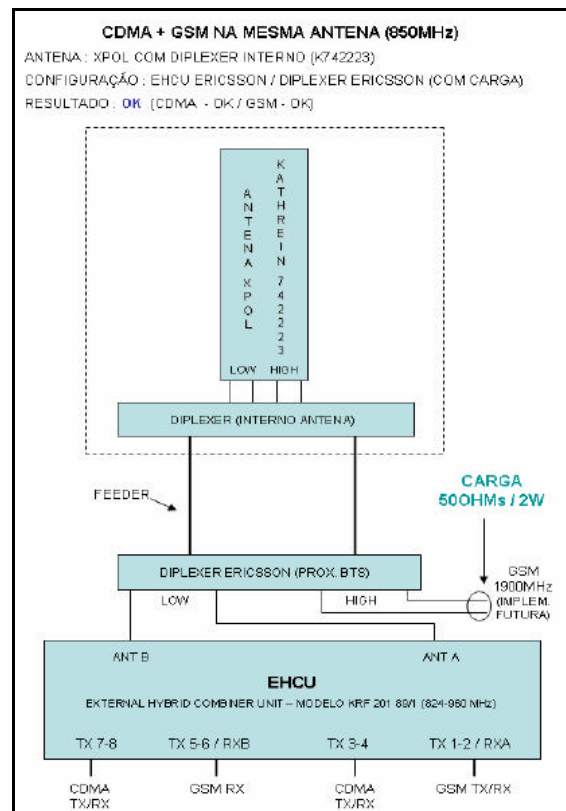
CDMA + GSM NA MESMA ANTENA (850MHz)

ANTENA : XPOL COM DIPLEXER INTERNO (K742223)

CONFIGURAÇÃO : EHCU ERICSSON / DIPLEXER ERICSSON (COM CARGA)

RESULTADO : OK (CDMA - OK / GSM - OK)

ANTENA XPOL

KATHREIN 742223

LOW HIGH

DIPLEXER (INTERNO ANTENA)

FEEDER

CARGA 50OHMs / 2W

DIPLEXER ERICSSON (PROX. BTS)

LOW

HIGH

GSM 1900MHz (IMPLEM. FUTURA)

ANT B

ANT A

EHCU

EXTERNAL HYBRID COMBINER UNIT – MODELO KRF 201 89/1 (824-960 MHz)

TX 7-8

TX 5-6 / RXB

TX 3-4

TX 1-2 / RXA

CDMA TX/RX

GSM RX

CDMA TX/RX

GSM TX/RX